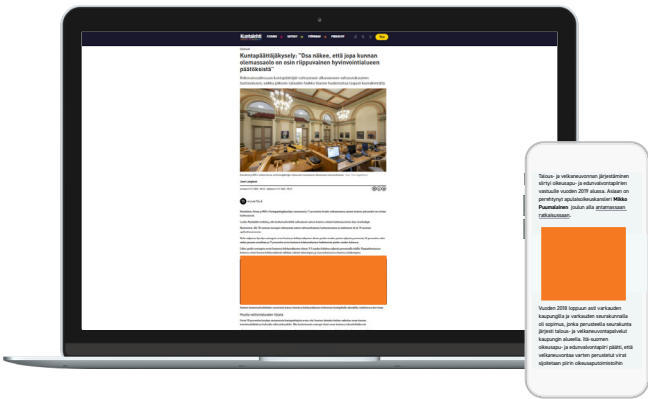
Kuntalehti

Kuntapäättäjäkysely: "Osa näkee, että jopa kunnan olemassaolo on osin riippuvainen hyvinvointialueen päätöksistä"

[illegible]

Talous- ja velkaneuvonnan järjestäminen siirtyi oikeusapu- ja edunvalvontapiirien vastuulle vuoden 2019 alussa. Asiaan on perehtynyt apulaisoikeuskansleri **Mikko Puumalainen** joulun alla antamassaan ratkaisussaan.

Vuoden 2018 loppuun asti varkauden kaupungilla ja varkauden seurakunnalla oli sopimus, jonka perusteella seurakunta järjesti talous- ja velkaneuvontapalvelut kaupungin alueella. Itä-suomen oikeusapu- ja edunvalvontapiiri päätti, että velkaneuvontaa varten perustetut virat sijoitetaan piirin oikeusaputoimistoihin